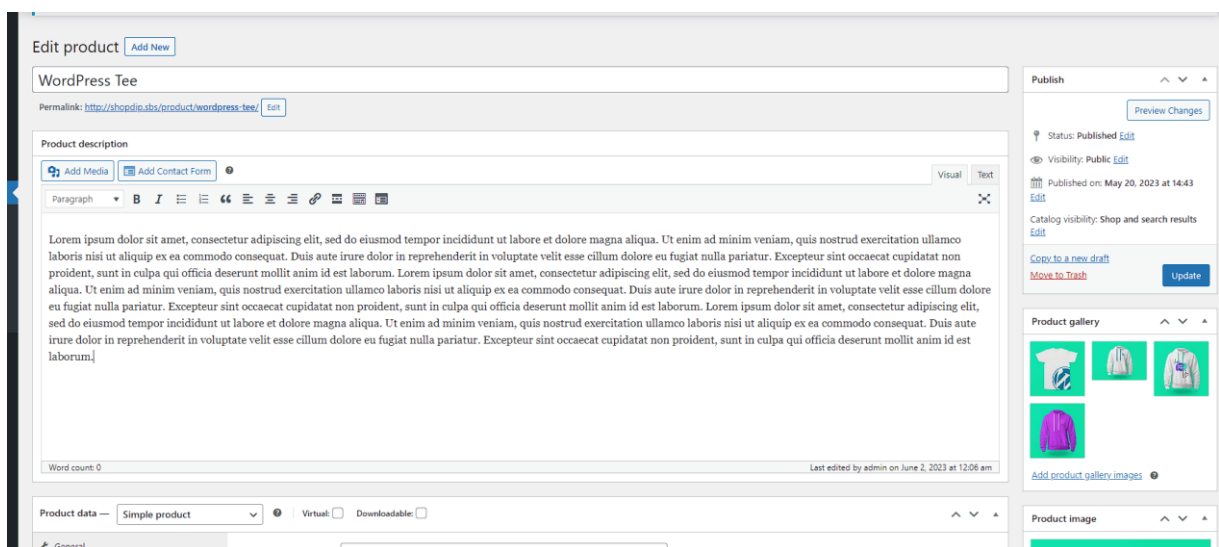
Edit product Add New

WordPress Tee

Permalink: http://shopdip.sbs/product/wordpress-tee/ Edit

Product description

Add Media Add Contact Form

Visual Text

Paragraph

Lorem ipsum dolor sit amet, consectetur adipiscing elit, sed do eiusmod tempor incididunt ut labore et dolore magna aliqua. Ut enim ad minim veniam, quis nostrud exercitation ullamco laboris nisi ut aliquip ex ea commodo consequat. Duis aute irure dolor in reprehenderit in voluptate velit esse cillum dolore eu fugiat nulla pariatur. Excepteur sint occaecat cupidatat non proident, sunt in culpa qui officia deserunt mollit anim id est laborum. Lorem ipsum dolor sit amet, consectetur adipiscing elit, sed do eiusmod tempor incididunt ut labore et dolore magna aliqua. Ut enim ad minim veniam, quis nostrud exercitation ullamco laboris nisi ut aliquip ex ea commodo consequat. Duis aute irure dolor in reprehenderit in voluptate velit esse cillum dolore eu fugiat nulla pariatur. Excepteur sint occaecat cupidatat non proident, sunt in culpa qui officia deserunt mollit anim id est laborum. Lorem ipsum dolor sit amet, consectetur adipiscing elit, sed do eiusmod tempor incididunt ut labore et dolore magna aliqua. Ut enim ad minim veniam, quis nostrud exercitation ullamco laboris nisi ut aliquip ex ea commodo consequat. Duis aute irure dolor in reprehenderit in voluptate velit esse cillum dolore eu fugiat nulla pariatur. Excepteur sint occaecat cupidatat non proident, sunt in culpa qui officia deserunt mollit anim id est laborum.

Word count: 0

Last edited by admin on June 2, 2023 at 12:06 am

Product data — Simple product

Virtual: Downloadable:

General

Publish

Preview Changes

Status: Published Edit

Visibility: Public Edit

Published on: May 20, 2023 at 14:43 Edit

Catalog visibility: Shop and search results Edit

Copy to a new draft

Move to Trash

Update

Product gallery

Add product gallery images

Product image